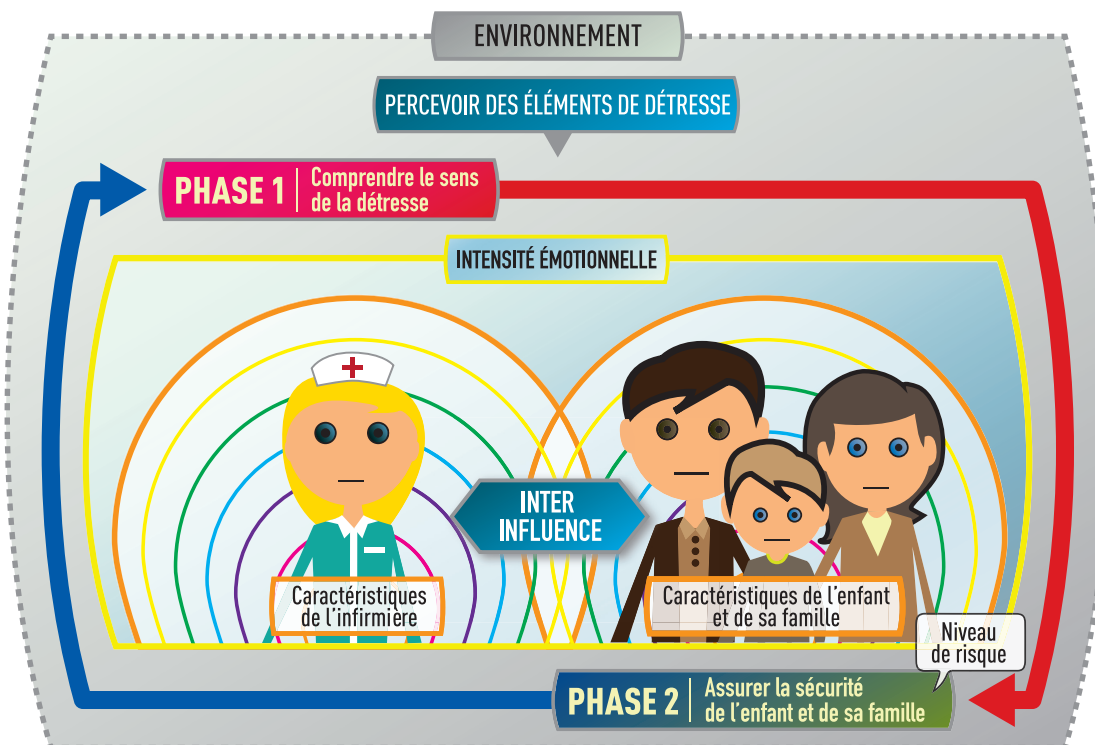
ENVIRONNEMENT

PERCEVOIR DES ÉLÉMENTS DE DÉTRESSE

PHASE 1 Comprendre le sens de la détresse

INTENSITÉ ÉMOTIONNELLE

INTER INFLUENCE

Caractéristiques de l'infirmière

Caractéristiques de l'enfant et de sa famille

Niveau de risque

PHASE 2 Assurer la sécurité de l'enfant et de sa famille